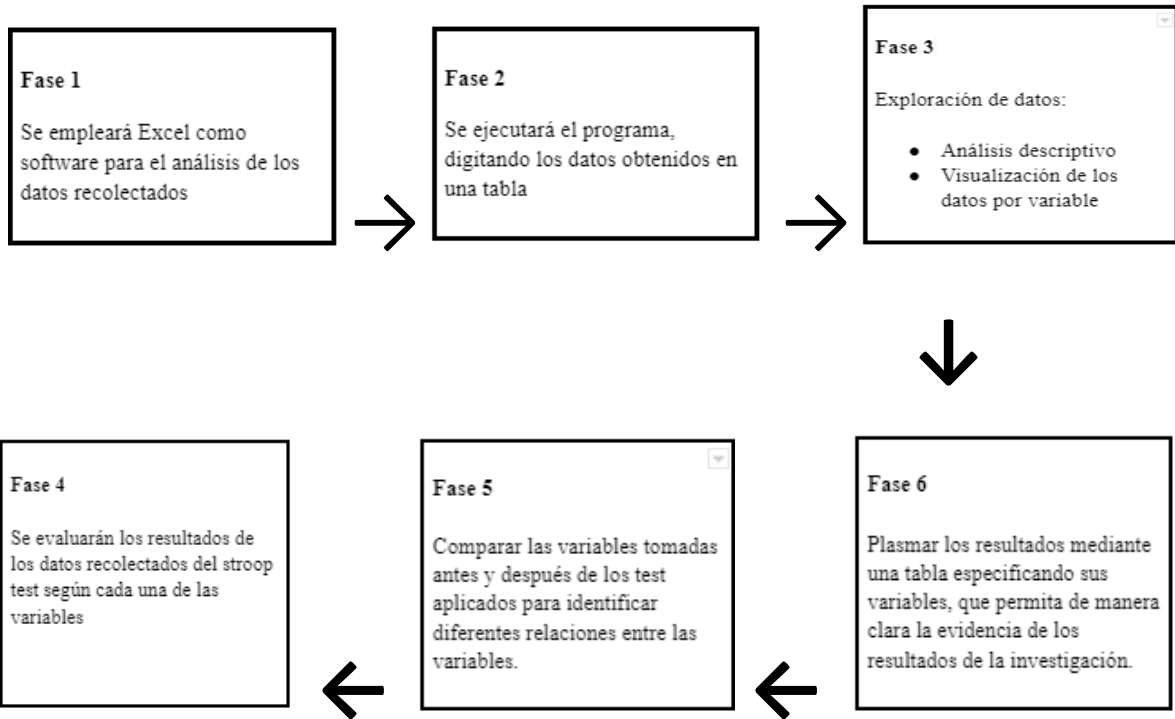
Fase 1

Se empleará Excel como software para el análisis de los datos recolectados

Fase 2

Se ejecutará el programa, digitando los datos obtenidos en una tabla

Fase 3

Exploración de datos:

- Análisis descriptivo
- Visualización de los datos por variable

Fase 4

Se evaluarán los resultados de los datos recolectados del stroop test según cada una de las variables

Fase 5

Comparar las variables tomadas antes y después de los test aplicados para identificar diferentes relaciones entre las variables.

Fase 6

Plasmar los resultados mediante una tabla especificando sus variables, que permita de manera clara la evidencia de los resultados de la investigación.